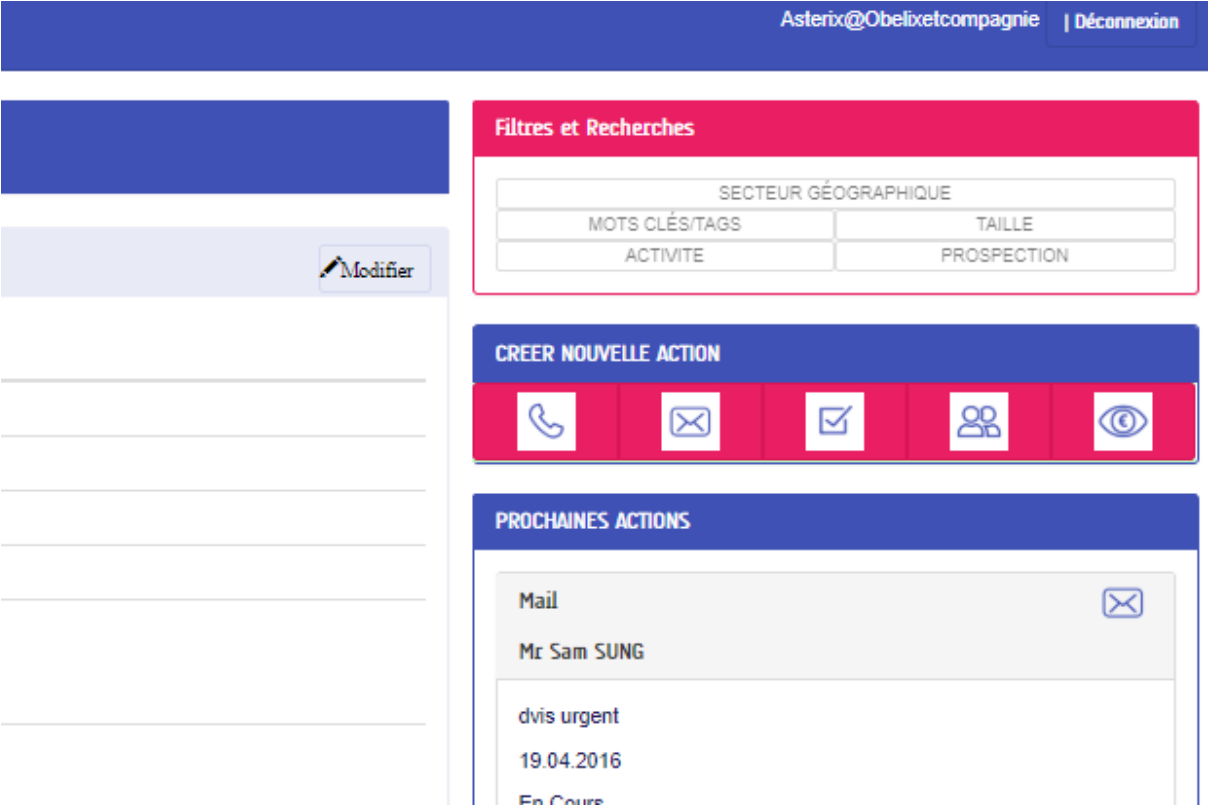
Asterix@Obelixetcompagnie | Déconnexion

Modifier

Filtres et Recherches

SECTEUR GÉOGRAPHIQUE
MOTS CLÉS/TAGS
TAILLE
ACTIVITE
PROSPECTION

CREER NOUVELLE ACTION

PROCHAINES ACTIONS

Mail

Mr Sam SUNG

dvis urgent

19.04.2016

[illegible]